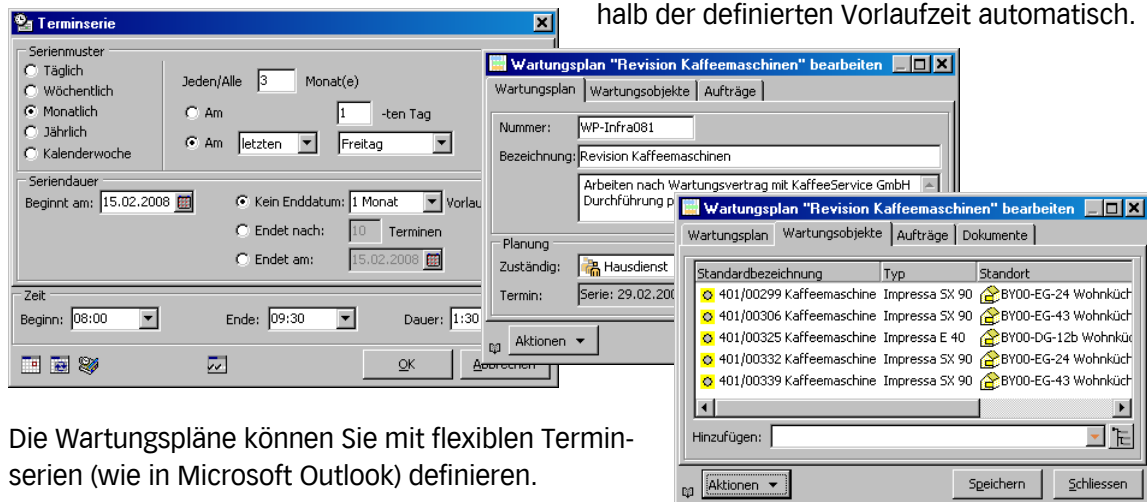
halb der definierten Vorlaufzeit automatisch.

Terminserie

Serienmuster
Täglich
Wöchentlich
Monatlich
Jährlich
Kalenderwoche

Jeden/Alle 3 Monat(e)
Am 1 -ten Tag
Am letzten Freitag

Seriendauer
Beginnt am: 15.02.2008
Kein Enddatum: 1 Monat Vorlau
Endet nach: 10 Terminen
Endet am: 15.02.2008

Zeit
Beginn: 08:00
Ende: 09:30
Dauer: 1:30

OK
Abbrechen

Wartungsplan "Revision Kaffeemaschinen" bearbeiten
Wartungsplan | Wartungsobjekte | Aufträge

Nummer: WP-Infra081
Bezeichnung: Revision Kaffeemaschinen
Arbeiten nach Wartungsvertrag mit KaffeeService GmbH
Durchführung p

Planung
Zuständig: Hausdienst
Termin: Serie: 29.02.200

Aktionen

Wartungsplan "Revision Kaffeemaschinen" bearbeiten
Wartungsplan | Wartungsobjekte | Aufträge | Dokumente

| Standardbezeichnung | Typ | Standort |
|---|---|---|
| 401/00299 Kaffeemaschine | Impressa SX 90 | BY00-EG-24 Wohnküch |
| 401/00306 Kaffeemaschine | Impressa SX 90 | BY00-EG-43 Wohnküc |
| 401/00325 Kaffeemaschine | Impressa E 40 | BY00-DG-12b Wohnküc |
| 401/00332 Kaffeemaschine | Impressa SX 90 | BY00-EG-24 Wohnküch |
| 401/00339 Kaffeemaschine | Impressa SX 90 | BY00-EG-43 Wohnküc |

Hinzufügen:

Aktionen
Speichern
Schliessen

Die Wartungspläne können Sie mit flexiblen Terminserien (wie in Microsoft Outlook) definieren.